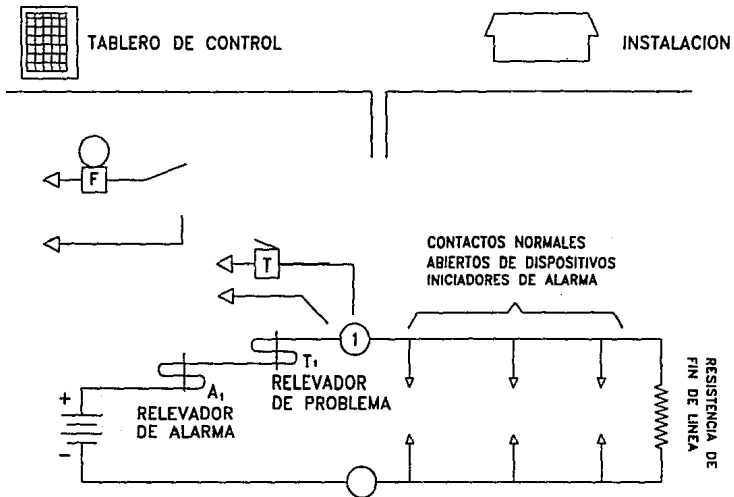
TABLERO DE CONTROL

INSTALACION

F

T

1

CONTACTOS NORMALES ABIERTOS DE DISPOSITIVOS INICIADORES DE ALARMA

$T_1$

RELEVADOR DE PROBLEMA

$A_1$

RELEVADOR DE ALARMA

+

-

RESISTENCIA DE FIN DE LINEA